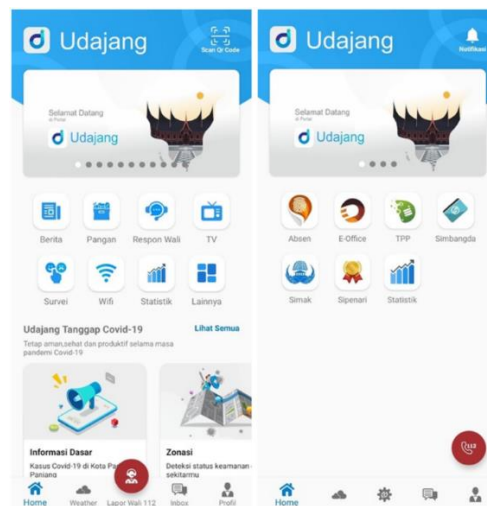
Udajang

Scan Qr Code

Selamat Datang
di Pusat

Udajang

Berita

Pangan

Respon Wali

TV

Survei

Wifi

Statistik

Lainnya

Udajang Tanggap Covid-19

Lihat Semua

Tetap aman,sehat dan produktif selama masa pandemi Covid-19

Informasi Dasar

Kasus Covid-19 di Kota Pa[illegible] Panjang

Zonasi

Deteksi status keamanan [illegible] sekitarmu

Home

Weather

Lapor Wali 112

Inbox

Profil

Udajang

Notifikasi

Selamat Datang
di Pusat

Udajang

Absen

E-Office

TPP

Simbangda

Simak

Sipenari

Statistik

112

Home